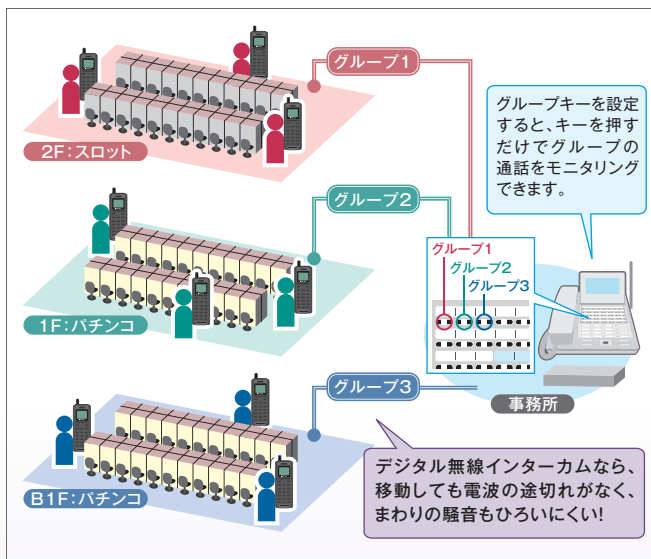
グループ1

2F:スロット

グループキーを設定すると、キーを押すだけでグループの通話をモニタリングできます。

グループ2

グループ1
グループ2
グループ3

1F:パチンコ

グループ3

事務所

B1F:パチンコ

デジタル無線インターカムなら、移動しても電波の途切れがなく、まわりの騒音もひろいにくい!